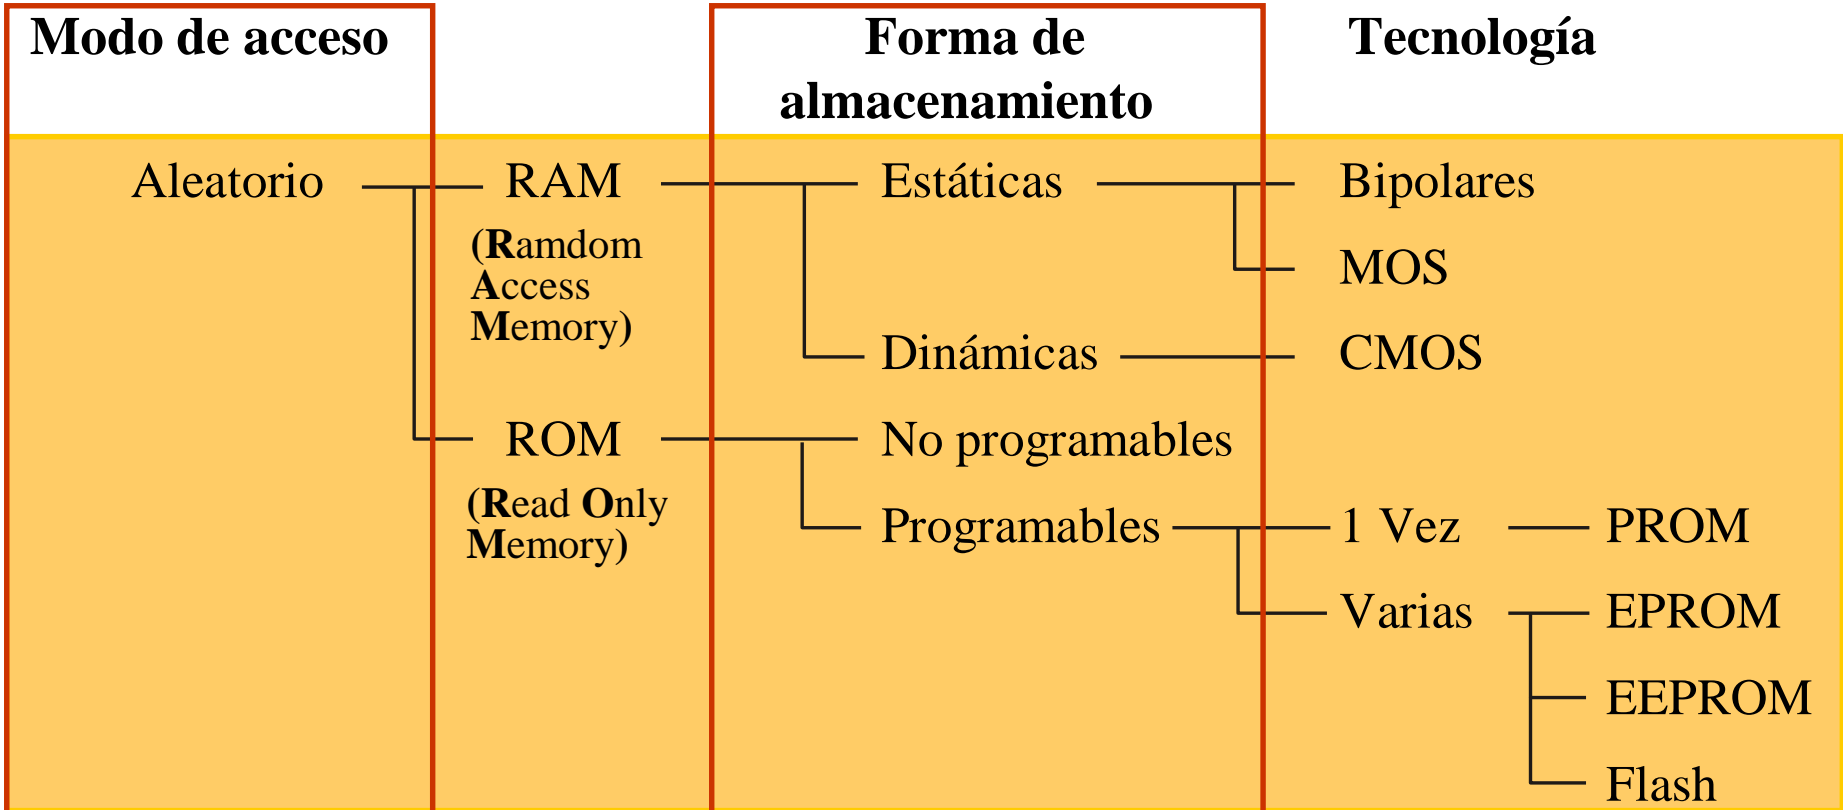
Modo de acceso

Forma de almacenamiento

Tecnología

Aleatorio

RAM (Ramdom Access Memory)

Estáticas

Bipolares

MOS

Dinámicas

CMOS

ROM (Read Only Memory)

No programables

Programables

1 Vez

PROM

Varias

EPROM

EEPROM

Flash